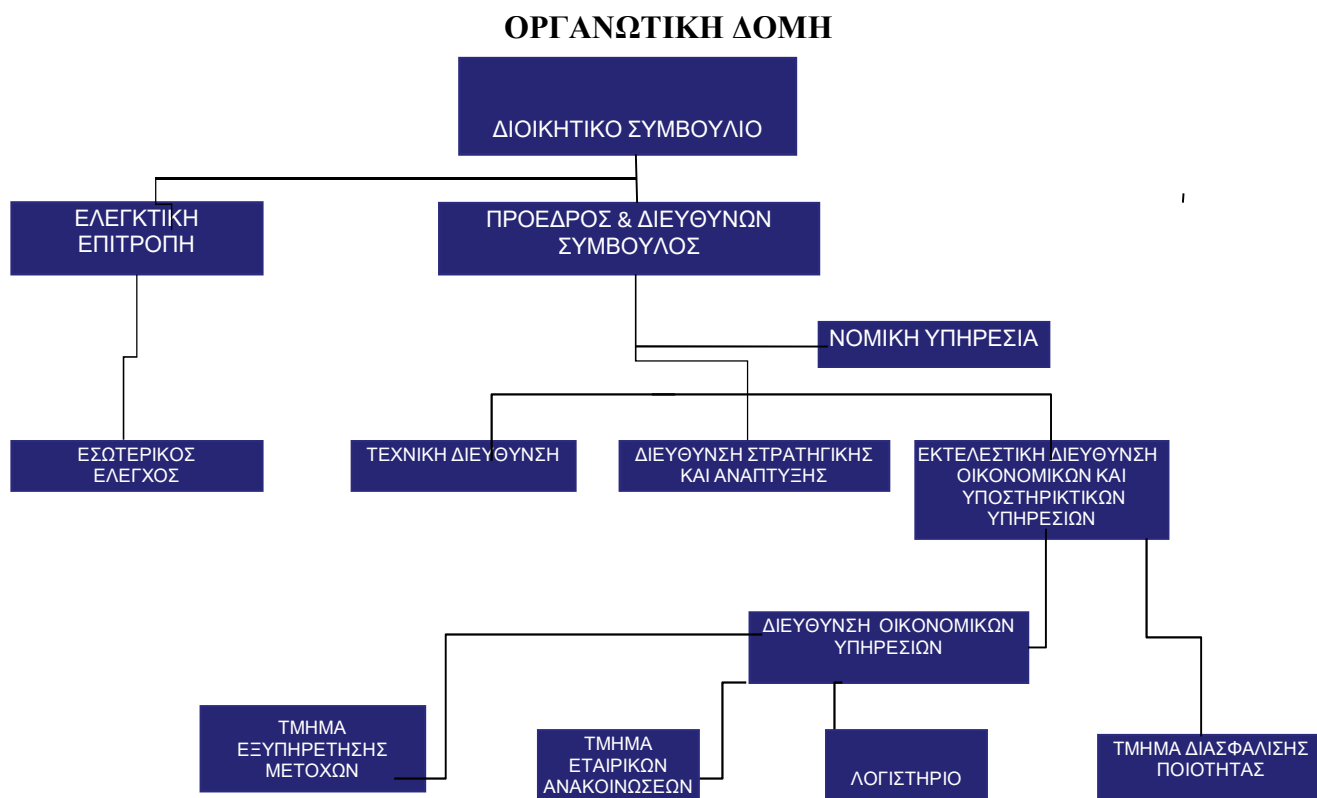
ΟΡΓΑΝΩΤΙΚΗ ΔΟΜΗ

ΔΙΟΙΚΗΤΙΚΟ ΣΥΜΒΟΥΛΙΟ

ΕΛΕΓΚΤΙΚΗ ΕΠΙΤΡΟΠΗ

ΠΡΟΕΔΡΟΣ & ΔΙΕΥΘΥΝΩΝ ΣΥΜΒΟΥΛΟΣ

ΝΟΜΙΚΗ ΥΠΗΡΕΣΙΑ

ΕΣΩΤΕΡΙΚΟΣ ΕΛΕΓΧΟΣ

ΤΕΧΝΙΚΗ ΔΙΕΥΘΥΝΣΗ

ΔΙΕΥΘΥΝΣΗ ΣΤΡΑΤΗΓΙΚΗΣ ΚΑΙ ΑΝΑΠΤΥΞΗΣ

ΕΚΤΕΛΕΣΤΙΚΗ ΔΙΕΥΘΥΝΣΗ ΟΙΚΟΝΟΜΙΚΩΝ ΚΑΙ ΥΠΟΣΤΗΡΙΚΤΙΚΩΝ ΥΠΗΡΕΣΙΩΝ

ΔΙΕΥΘΥΝΣΗ ΟΙΚΟΝΟΜΙΚΩΝ ΥΠΗΡΕΣΙΩΝ

ΤΜΗΜΑ ΕΞΥΠΗΡΕΤΗΣΗΣ ΜΕΤΟΧΩΝ

ΤΜΗΜΑ ΕΤΑΙΡΙΚΩΝ ΑΝΑΚΟΙΝΩΣΕΩΝ

ΛΟΓΙΣΤΗΡΙΟ

ΤΜΗΜΑ ΔΙΑΣΦΑΛΙΣΗΣ ΠΟΙΟΤΗΤΑΣ